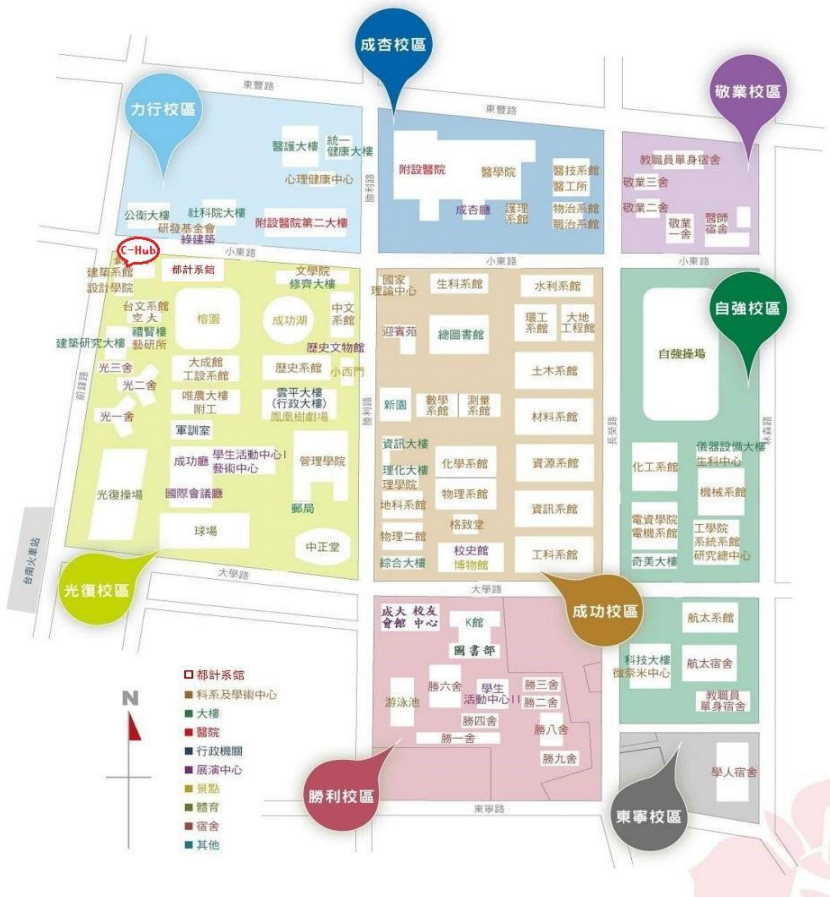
成杏校區

東豐路

東豐路

力行校區

敬業校區

醫護大樓
統一健康大樓
心理健康中心

附設醫院
醫學院
醫技系館
醫工所
成杏廳
護理系館
物治系館
職治系館

教職員單身宿舍
敬業三舍
敬業二舍
敬業一舍
醫師宿舍

公衛大樓
社科院大樓
研發基金會
綠建築
附設醫院第二大樓

勝利路

小東路
小東路
小東路

C-Hub
都計系館
建築系館
設計學院
文學院
修齊大樓
中文系館
台文系館
空大
禮賢樓
藝研所
榕園
成功湖
歷史文物館
小西門
建築研究大樓
光三舍
光二舍
光一舍
大成館
工設系館
唯農大樓
附工
歷史系館
雲平大樓
(行政大樓)
鳳凰樹劇場
軍訓室
成功廳
學生活動中心I
藝術中心
管理學院
國際會議廳
郵局
光復操場
球場
中正堂

前鋒路

國家理論中心
生科系館
水利系館
迎賓苑
總圖書館
環工系館
大地工程館
土木系館
新園
數學系館
測量系館
材料系館
資訊大樓
理化大樓
理學院
化學系館
資源系館
物理系館
地科系館
資訊系館
格致堂
物理二館
綜合大樓
校史館
博物館
工科系館

自強校區
自強操場
儀器設備大樓
生科中心
化工系館
機械系館
電資學院
電機系館
工學院
系統系館
研究總中心
奇美大樓

長榮路
林森路

台南火車站

光復校區

大學路
大學路

成功校區

成大會館
校友中心
K館
圖書部
勝六舍
游泳池
學生活動中心II
勝三舍
勝二舍
勝四舍
勝八舍
勝一舍
勝九舍

航太系館
科技大樓
微奈米中心
航太宿舍
教職員單身宿舍

學人宿舍

勝利校區

東寧路

東寧校區

N

都計系館
科系及學術中心
大樓
醫院
行政機關
展演中心
景點
體育
宿舍
其他